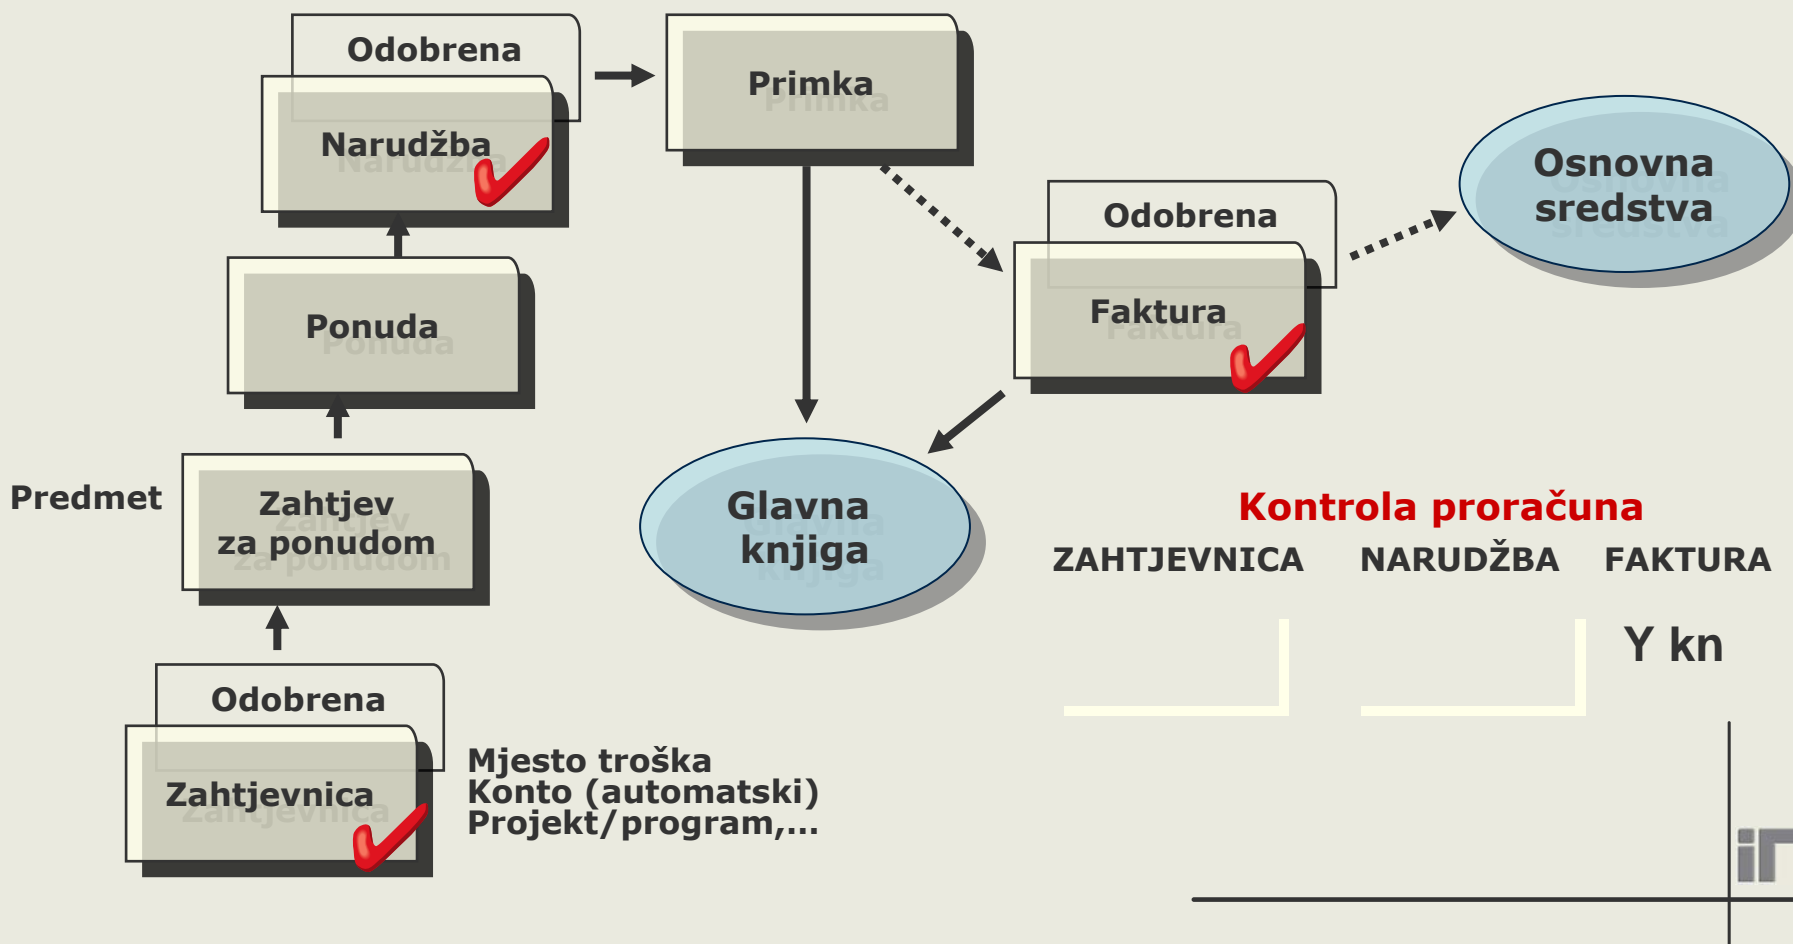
Odobrena

Narudžba

Primka

Osnovna sredstva

Odobrena

Faktura

Ponuda

Predmet

Zahtjev za ponudom

Glavna knjiga

Kontrola proračuna

ZAHTJEVNICA NARUDŽBA FAKTURA

Y kn

Odobrena

Zahtjevnica

Mjesto troška
Konto (automatski)
Projekt/program,...